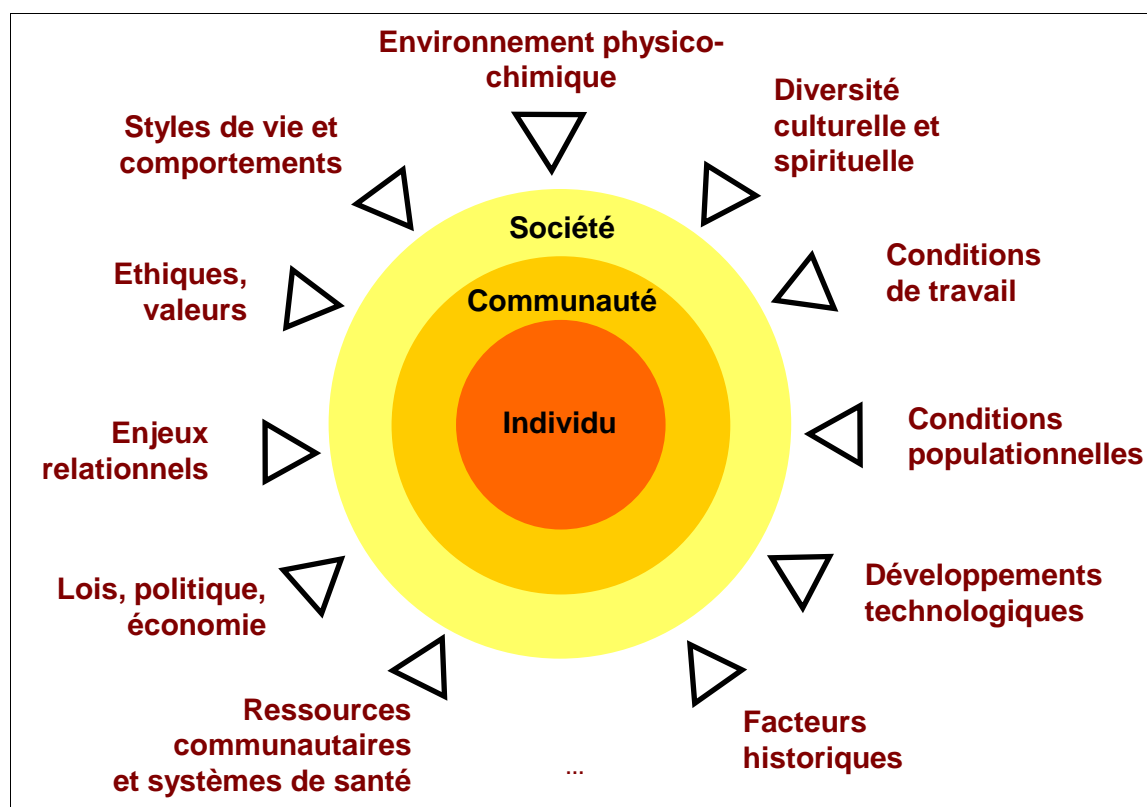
Environnement physico-chimique

Diversité culturelle et spirituelle

Styles de vie et comportements

Société

Communauté

Individu

Ethiques, valeurs

Conditions de travail

Enjeux relationnels

Conditions populationnelles

Lois, politique, économie

Développements technologiques

Ressources communautaires et systèmes de santé

...

Facteurs historiques